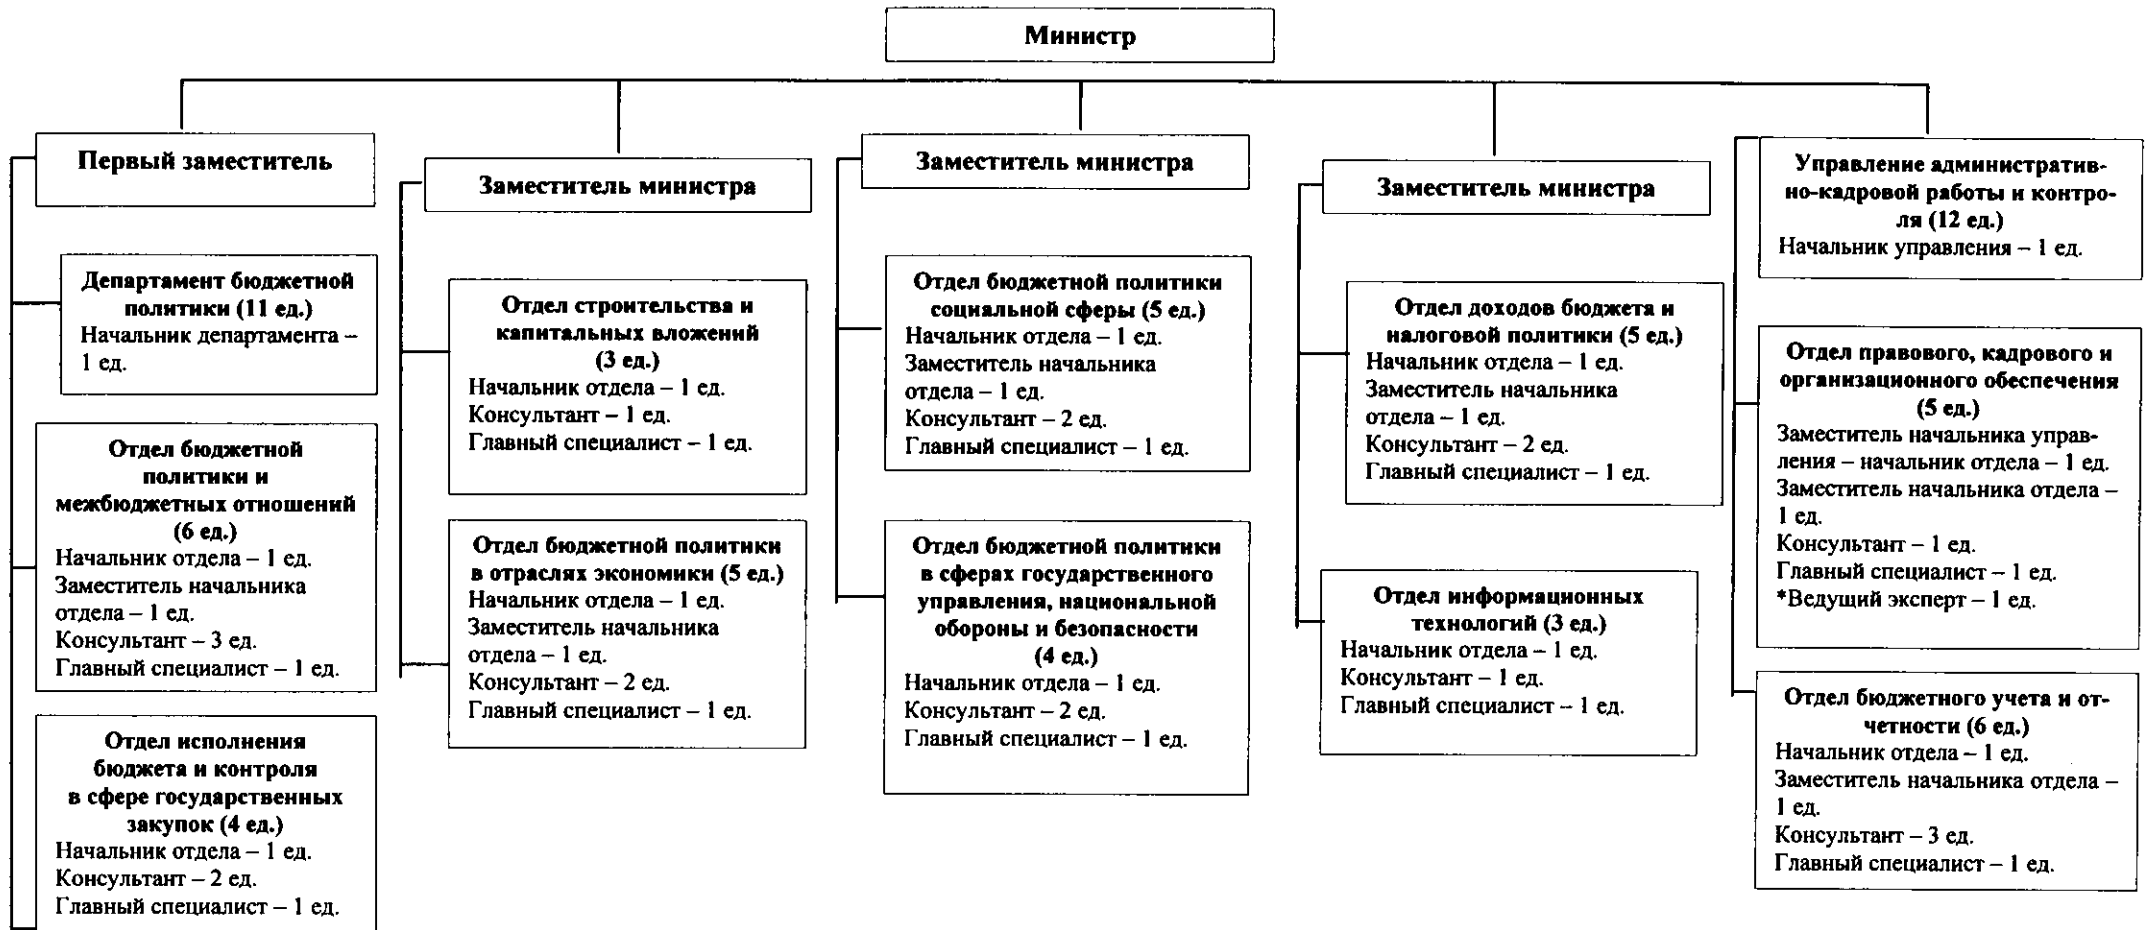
Министр

Первый заместитель

Департамент бюджетной политики (11 ед.)
Начальник департамента – 1 ед.

Отдел бюджетной политики и межбюджетных отношений (6 ед.)
Начальник отдела – 1 ед.
Заместитель начальника отдела – 1 ед.
Консультант – 3 ед.
Главный специалист – 1 ед.

Отдел исполнения бюджета и контроля в сфере государственных закупок (4 ед.)
Начальник отдела – 1 ед.
Консультант – 2 ед.
Главный специалист – 1 ед.

Заместитель министра

Отдел строительства и капитальных вложений (3 ед.)
Начальник отдела – 1 ед.
Консультант – 1 ед.
Главный специалист – 1 ед.

Отдел бюджетной политики в отраслях экономики (5 ед.)
Начальник отдела – 1 ед.
Заместитель начальника отдела – 1 ед.
Консультант – 2 ед.
Главный специалист – 1 ед.

Заместитель министра

Отдел бюджетной политики социальной сферы (5 ед.)
Начальник отдела – 1 ед.
Заместитель начальника отдела – 1 ед.
Консультант – 2 ед.
Главный специалист – 1 ед.

Отдел бюджетной политики в сферах государственного управления, национальной обороны и безопасности (4 ед.)
Начальник отдела – 1 ед.
Консультант – 2 ед.
Главный специалист – 1 ед.

Заместитель министра

Отдел доходов бюджета и налоговой политики (5 ед.)
Начальник отдела – 1 ед.
Заместитель начальника отдела – 1 ед.
Консультант – 2 ед.
Главный специалист – 1 ед.

Отдел информационных технологий (3 ед.)
Начальник отдела – 1 ед.
Консультант – 1 ед.
Главный специалист – 1 ед.

Управление административно-кадровой работы и контроля (12 ед.)
Начальник управления – 1 ед.

Отдел правового, кадрового и организационного обеспечения (5 ед.)
Заместитель начальника управления – начальник отдела – 1 ед.
Заместитель начальника отдела – 1 ед.
Консультант – 1 ед.
Главный специалист – 1 ед.
*Ведущий эксперт – 1 ед.

Отдел бюджетного учета и отчетности (6 ед.)
Начальник отдела – 1 ед.
Заместитель начальника отдела – 1 ед.
Консультант – 3 ед.
Главный специалист – 1 ед.